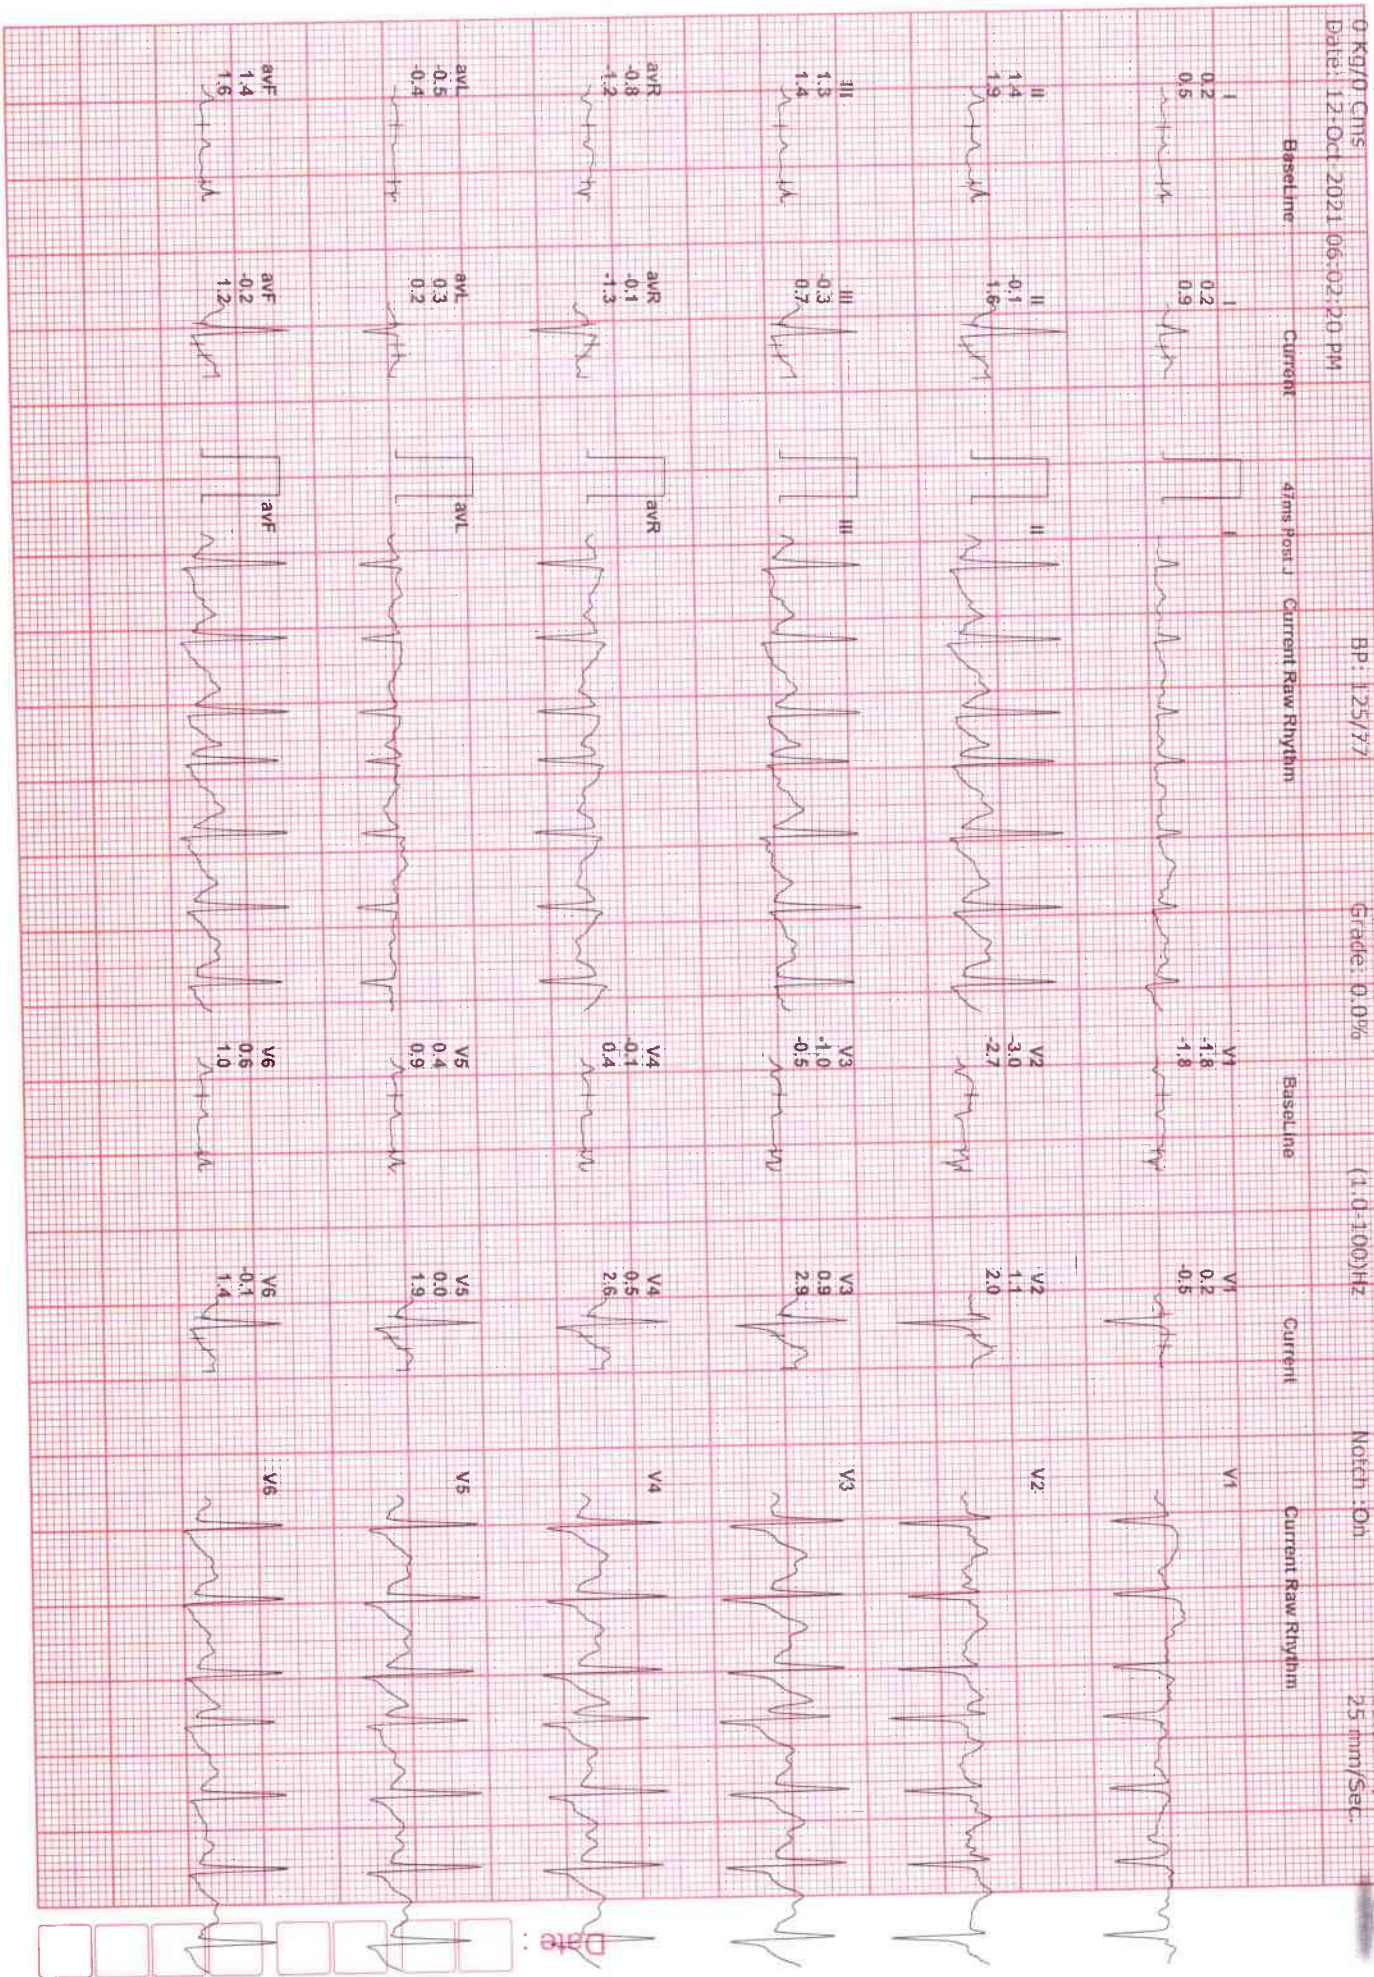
0 Kg/0 Cms
Date: 12-Oct-2021 06:02:20 PM

BP: 125/77

Grade: 0.0%

(1.0-100)Hz

Notch :On

25 mm/Sec.

BaseLine

Current

47ms Post J

Current Raw Rhythm

BaseLine

Current

Current Raw Rhythm

I
0.2
0.5

I
0.2
0.9

I

II
1.4
1.9

II
-0.1
1.6

II

III
1.3
1.4

III
-0.3
0.7

III

avR
-0.8
-1.2

avR
-0.1
-1.3

avR

avL
-0.5
-0.4

avL
0.3
0.2

avL

avF
1.4
1.6

avF
-0.2
1.2

avF

V1
-1.8
-1.8

V1
0.2
-0.5

V1

V2
3.0
-2.7

V2
1.1
2.0

V2

V3
-1.0
-0.5

V3
0.9
2.9

V3

V4
-0.1
0.4

V4
0.5
2.6

V4

V5
0.4
0.9

V5
0.0
1.9

V5

V6
0.6
1.0

V6
-0.1
1.4

V6

Date :